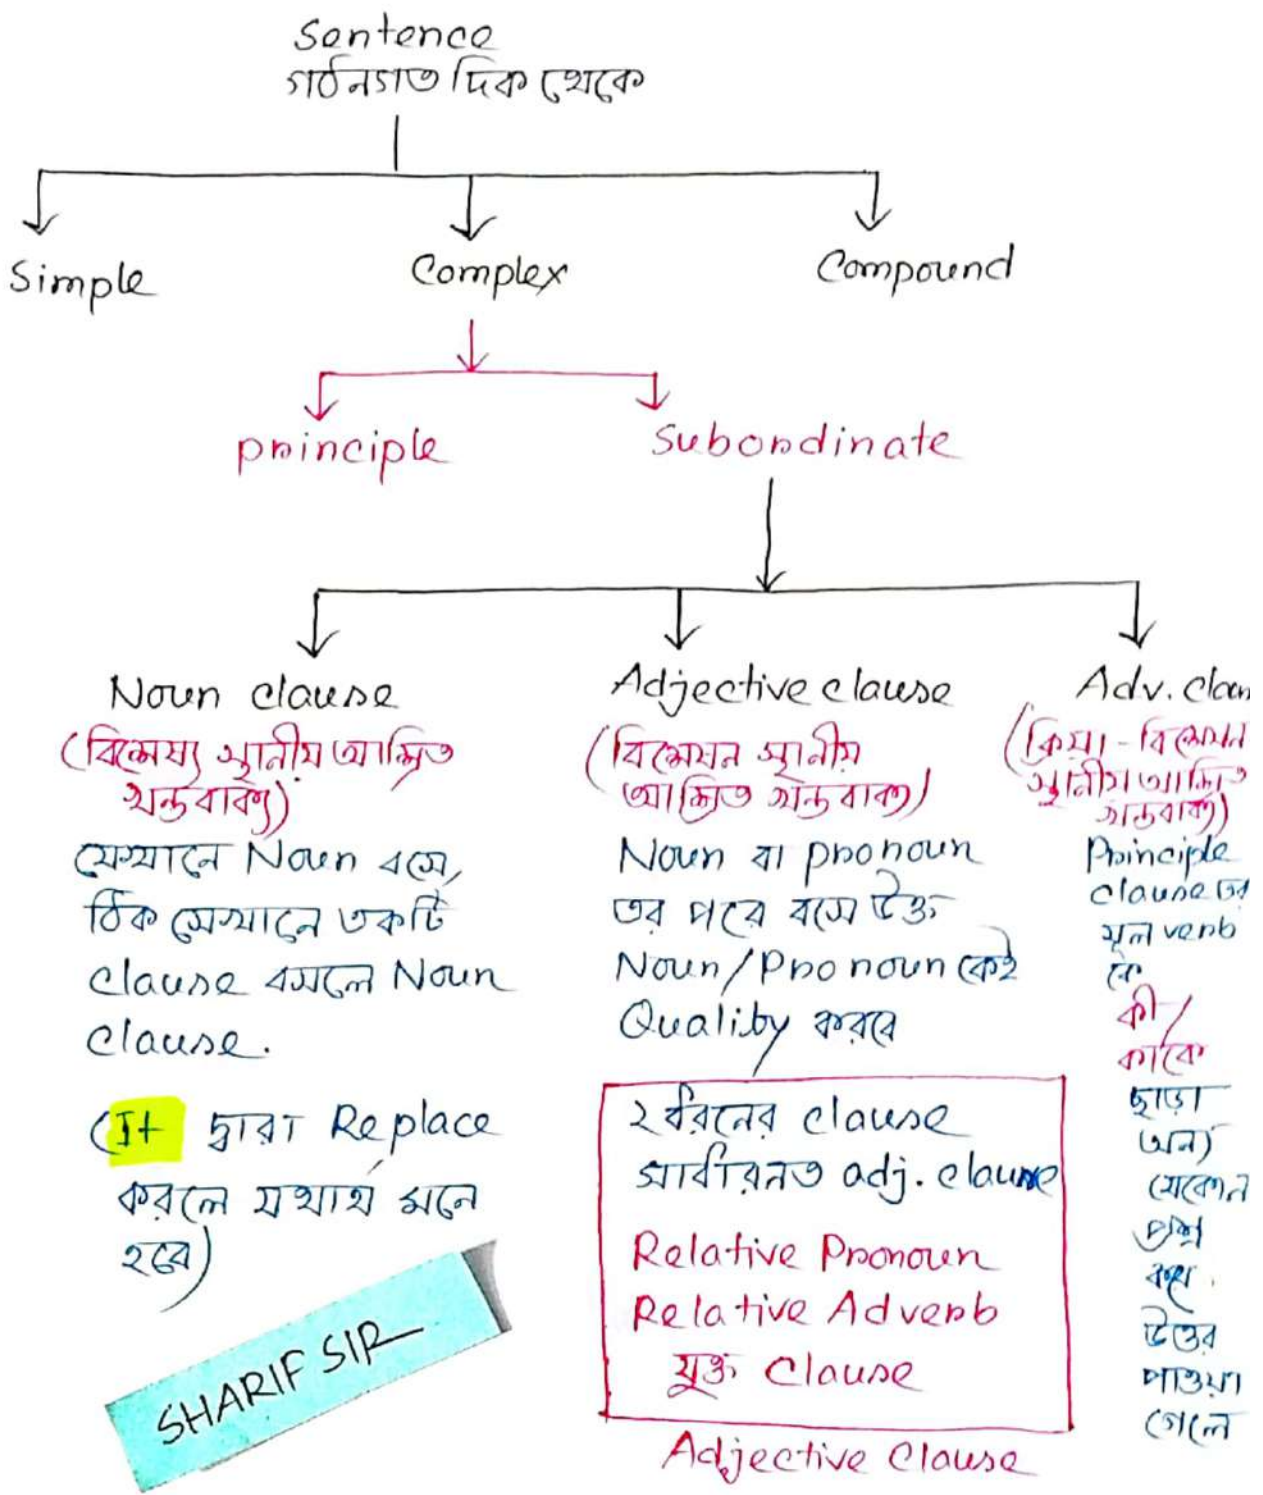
Sentence
গঠনগত দিক থেকে

Simple

Complex

Compound

principle

Subordinate

Noun clause
(বিশেষ্য স্থানীয় আশ্রিত খন্ডবাক্য)
যেখানে Noun বসে, ঠিক সেখানে একটি clause বসলে Noun clause.

(It দ্বারা Replace করলে যথার্থ মনে হবে)

SHARIF SIR

Adjective clause
(বিশেষণ স্থানীয় আশ্রিত খন্ডবাক্য)
Noun বা pronoun এর পরে বসে উক্ত Noun/Pronoun কেই Quality করবে

২ধরনের clause সাধারণত adj. clause
Relative Pronoun
Relative Adverb
যুক্ত Clause

Adjective Clause

Adv. clau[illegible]
(ক্রিয়া-বিশেষণ স্থানীয় আশ্রিত খন্ডবাক্য)
Principle clause এর মূল verb কে
কী/
কাকে
ছাড়া
অন্য
যেকোন
প্রশ্ন
করে
উত্তর
পাওয়া
গেলে